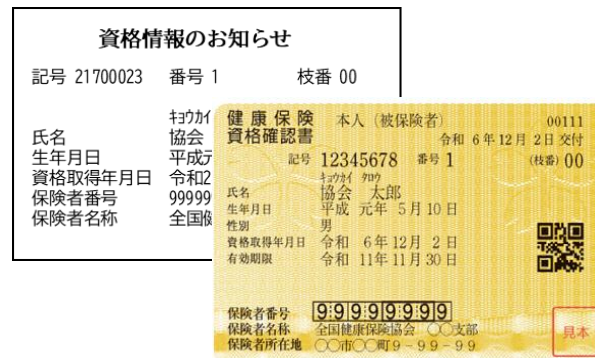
資格情報のお知らせ

記号 21700023　番号 1　枝番 00

氏名　ｷｮｳｶｲ 協会
生年月日　平成元
資格取得年月日　令和2
保険者番号　99999
保険者名称　全国健

健康保険　本人（被保険者）　00111
資格確認書　令和 6年12月 2日交付
記号 12345678　番号 1　（枝番）00
氏名　ｷｮｳｶｲ ﾀﾛｳ 協会 太郎
生年月日　平成 元年 5月10日
性別　男
資格取得年月日　令和 6年12月 2日
有効期限　令和 11年11月30日

保険者番号　99999999
保険者名称　全国健康保険協会 ○○支部
保険者所在地　○○市○○町9－99－99

見本